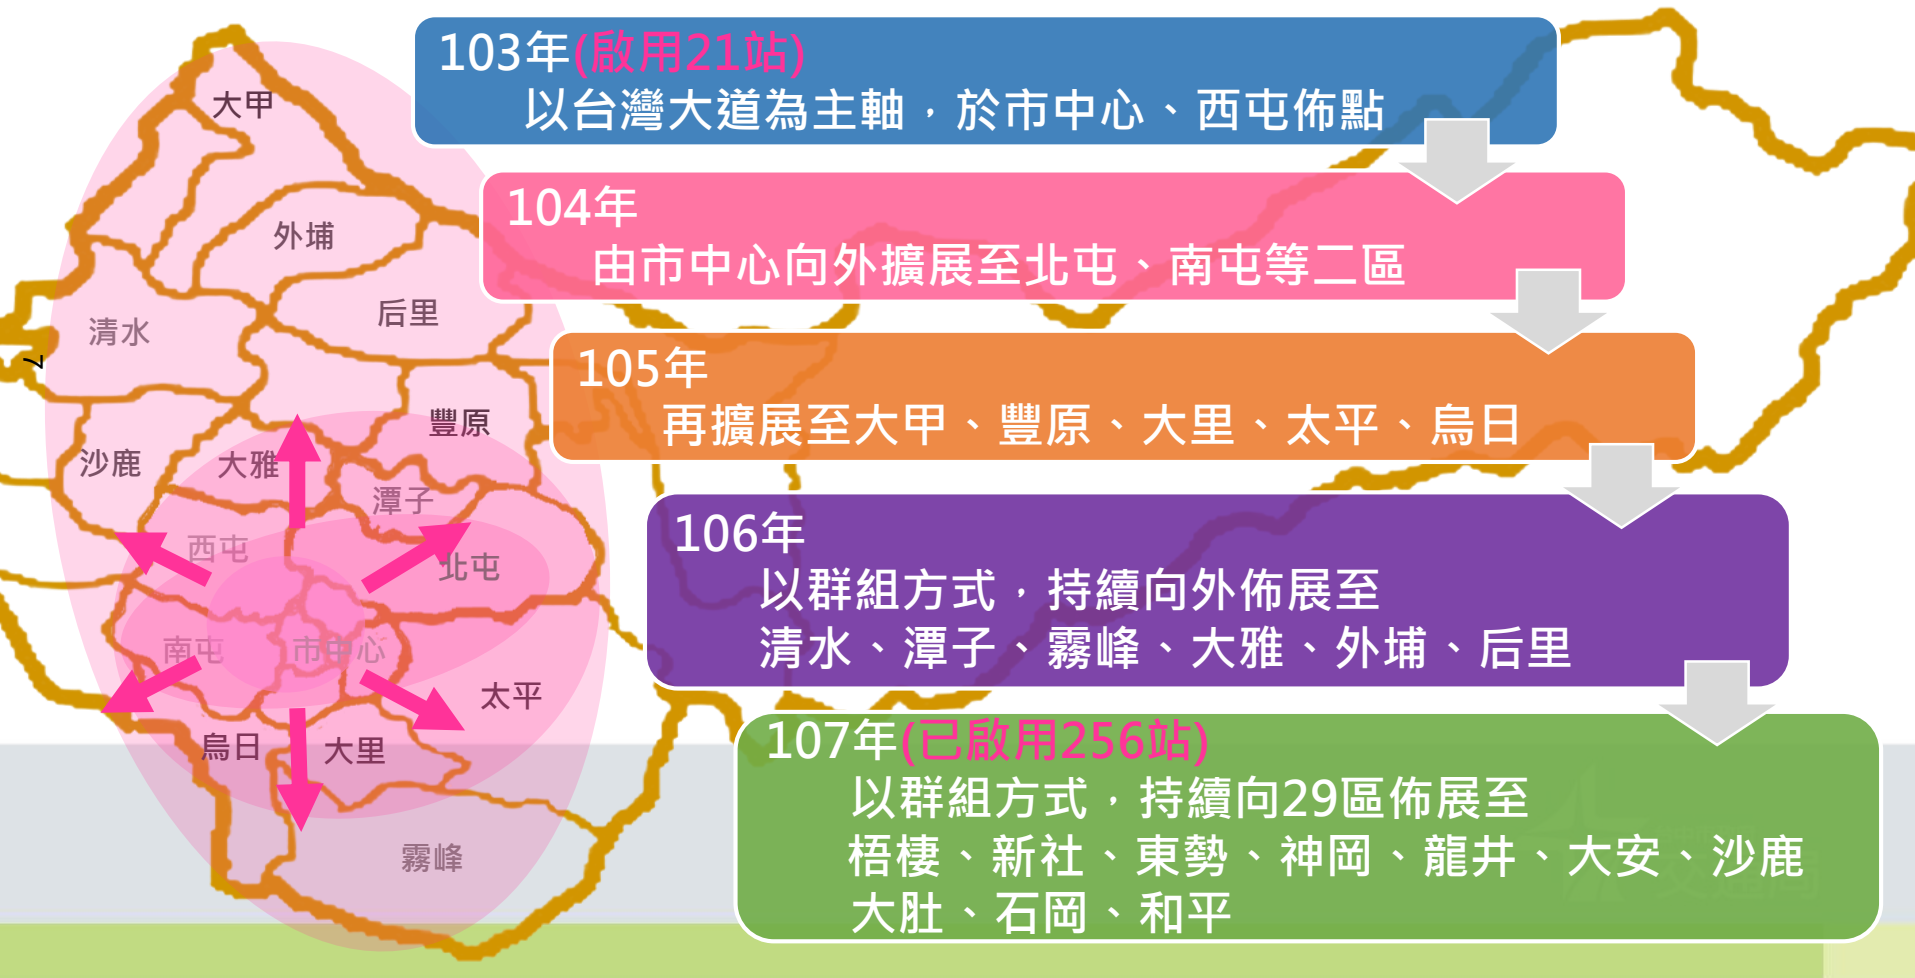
103年(啟用21站)
以台灣大道為主軸，於市中心、西屯佈點

104年
由市中心向外擴展至北屯、南屯等二區

105年
再擴展至大甲、豐原、大里、太平、烏日

106年
以群組方式，持續向外佈展至
清水、潭子、霧峰、大雅、外埔、后里

107年(已啟用256站)
以群組方式，持續向29區佈展至
梧棲、新社、東勢、神岡、龍井、大安、沙鹿
大肚、石岡、和平

大甲
外埔
清水
后里
豐原
沙鹿
大雅
潭子
西屯
北屯
南屯
市中心
太平
烏日
大里
霧峰